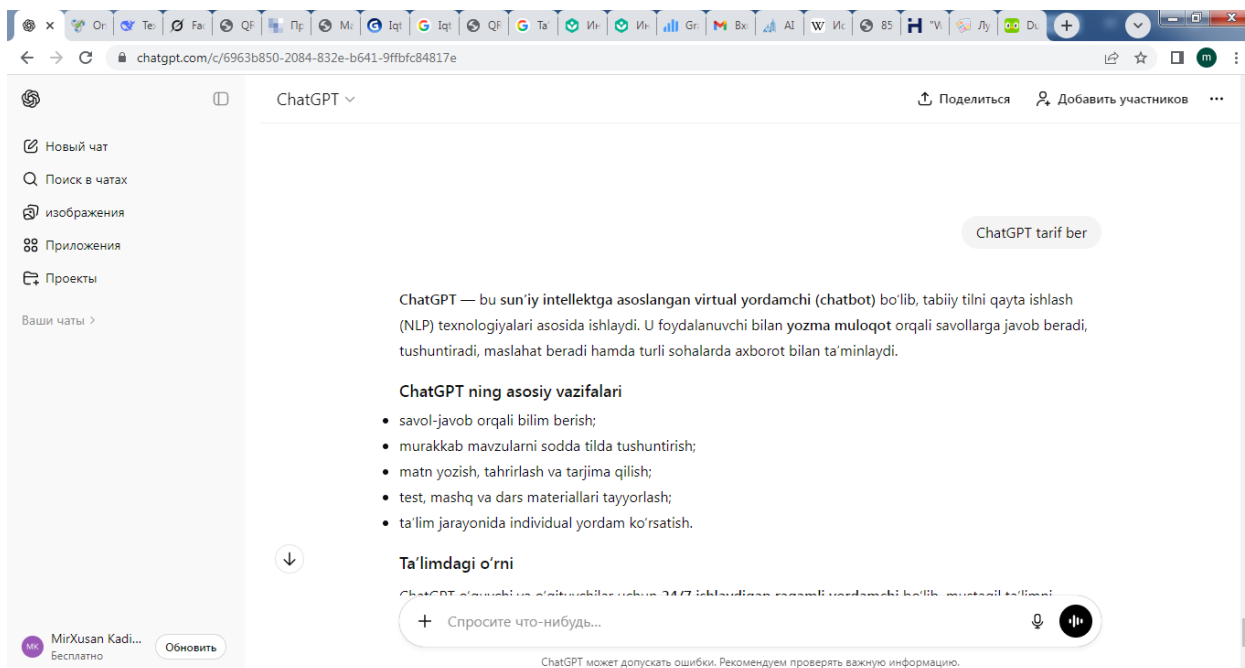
Or Te Fa QF Пр Ma Iqt Iqt QF Ta Ин Ин Gr Bx AI Ис 85 "V Лу Du

chatgpt.com/c/6963b850-2084-832e-b641-9ffbfc84817e

m

ChatGPT

Поделиться

Добавить участников

Новый чат

Поиск в чатах

изображения

Приложения

Проекты

Ваши чаты

ChatGPT tarif ber

ChatGPT — bu sun'iy intellektga asoslangan virtual yordamchi (chatbot) bo'lib, tabiiy tilni qayta ishlash (NLP) texnologiyalari asosida ishlaydi. U foydalanuvchi bilan yozma muloqot orqali savollarga javob beradi, tushuntiradi, maslahat beradi hamda turli sohalarda axborot bilan ta'minlaydi.

ChatGPT ning asosiy vazifalari

- savol-javob orqali bilim berish;
- murakkab mavzularni sodda tilda tushuntirish;
- matn yozish, tahrirlash va tarjima qilish;
- test, mashq va dars materiallari tayyorlash;
- ta'lim jarayonida individual yordam ko'rsatish.

Ta'limdagi o'rni

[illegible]

MK MirXusan Kadi...

Бесплатно

Обновить

Спросите что-нибудь...

ChatGPT может допускать ошибки. Рекомендуем проверять важную информацию.